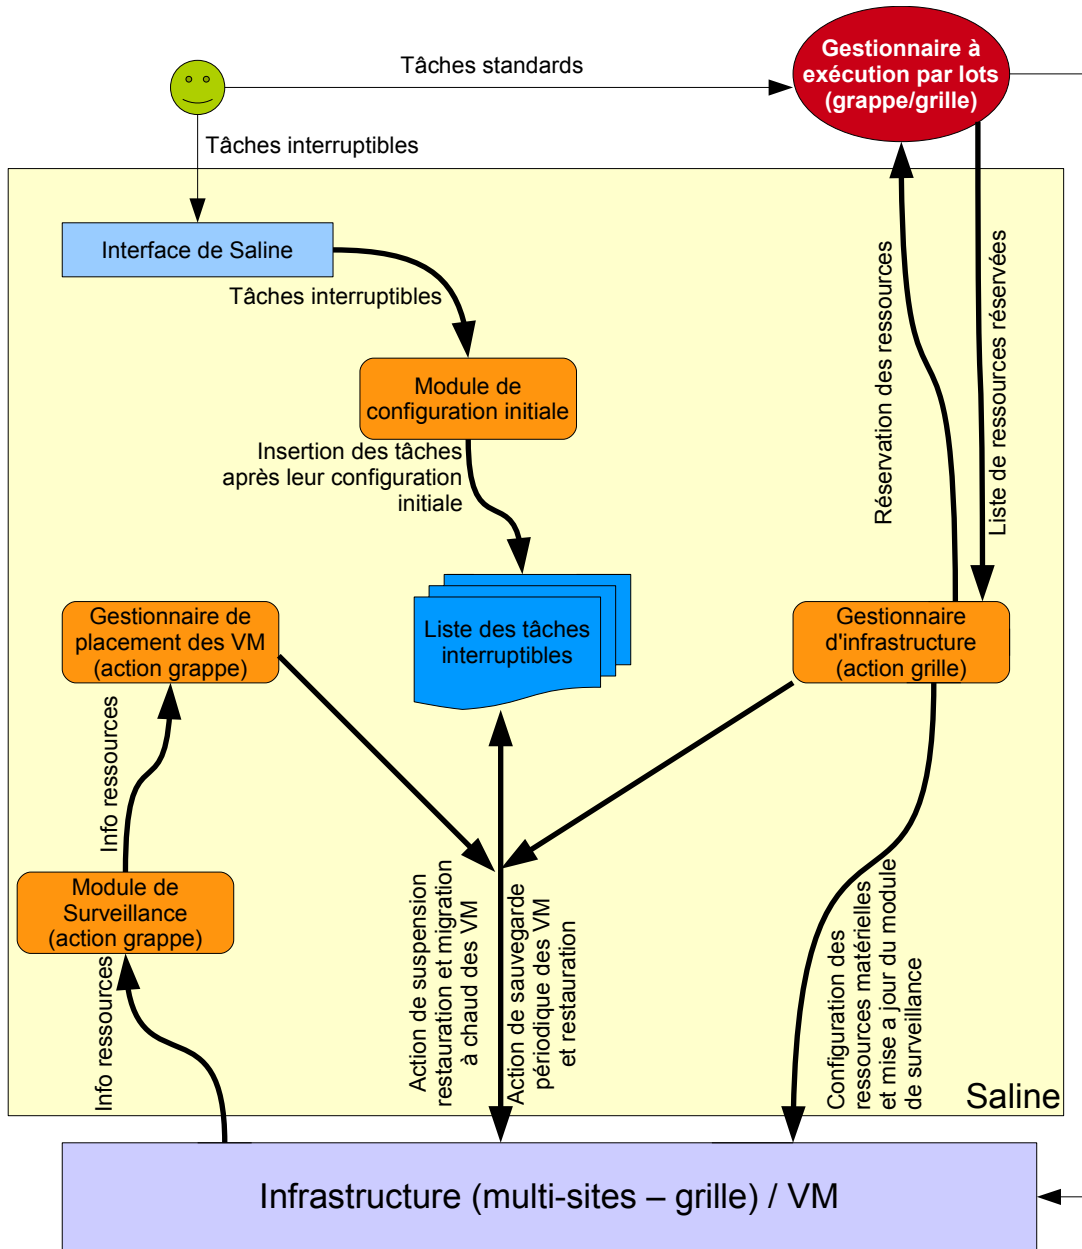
Tâches standards

Gestionnaire à exécution par lots (grappe/grille)

Tâches interruptibles

Interface de Saline

Tâches interruptibles

Module de configuration initiale

Insertion des tâches après leur configuration initiale

Réservation des ressources

Liste de ressources réservées

Gestionnaire de placement des VM (action grappe)

Liste des tâches interruptibles

Gestionnaire d'infrastructure (action grille)

Info ressources

Module de Surveillance (action grappe)

Info ressources

Action de suspension restauration et migration à chaud des VM

Action de sauvegarde périodique des VM et restauration

Configuration des ressources matérielles et mise a jour du module de surveillance

Saline

Infrastructure (multi-sites – grille) / VM